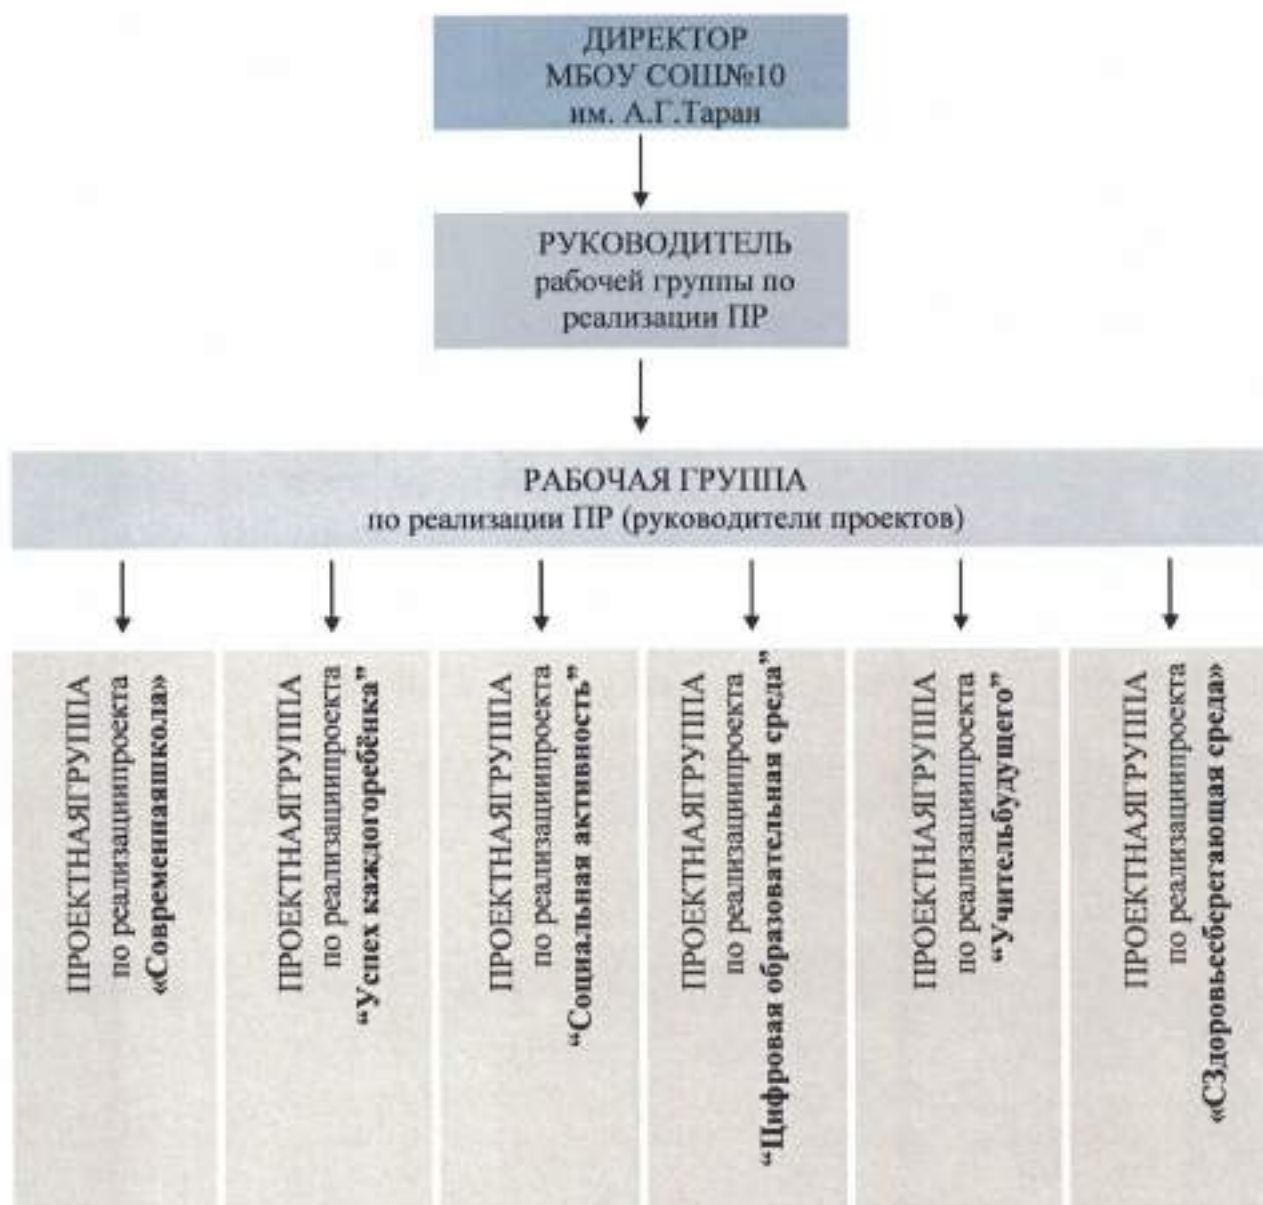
ДИРЕКТОР
МБОУ СОШ№10
им. А.Г.Таран

РУКОВОДИТЕЛЬ
рабочей группы по
реализации ПР

РАБОЧАЯ ГРУППА
по реализации ПР (руководители проектов)

ПРОЕКТНАЯГРУППА
по реализациипроекта
«Современнаяшкола»

ПРОЕКТНАЯГРУППА
по реализациипроекта
"Успех каждогоребёнка"

ПРОЕКТНАЯГРУППА
по реализациипроекта
"Социальная активность"

ПРОЕКТНАЯГРУППА
по реализациипроекта
"Цифровая образовательная среда"

ПРОЕКТНАЯГРУППА
по реализациипроекта
"Учительбудущего"

ПРОЕКТНАЯГРУППА
по реализациипроекта
«СЗдоровьесберегающая среда»